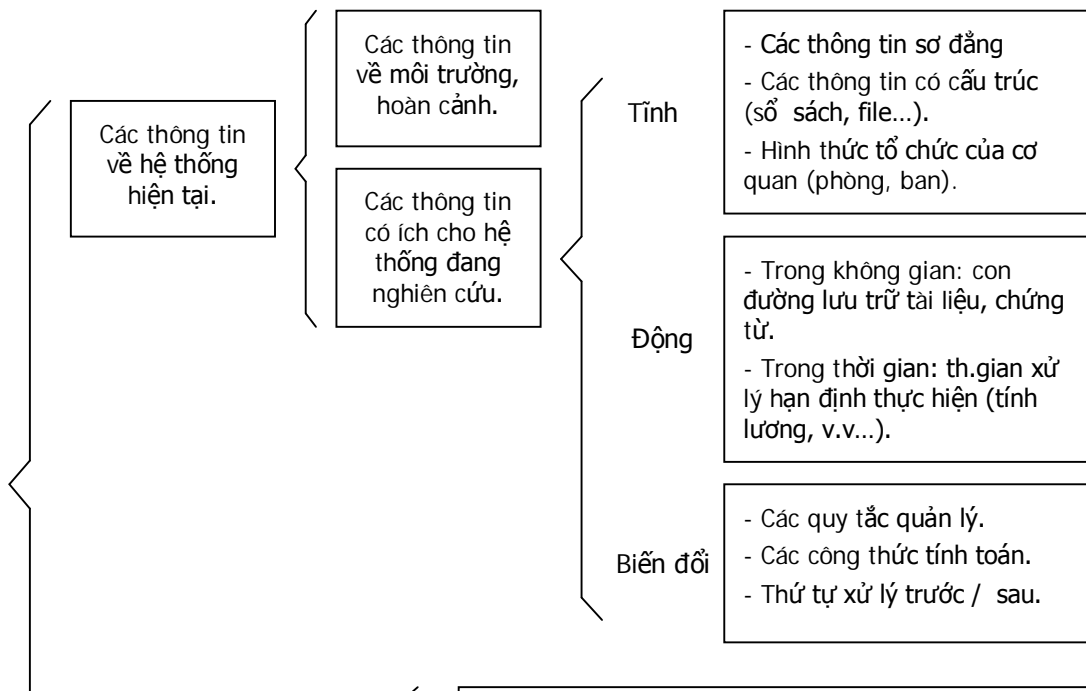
Các thông tin về hệ thống hiện tại.

Các thông tin về môi trường, hoàn cảnh.

Các thông tin có ích cho hệ thống đang nghiên cứu.

Tĩnh

- Các thông tin sơ đẳng
- Các thông tin có cấu trúc (sổ sách, file…).
- Hình thức tổ chức của cơ quan (phòng, ban).

Động

- Trong không gian: con đường lưu trữ tài liệu, chứng từ.
- Trong thời gian: th.gian xử lý hạn định thực hiện (tính lương, v.v…).

Biến đổi

- Các quy tắc quản lý.
- Các công thức tính toán.
- Thứ tự xử lý trước / sau.